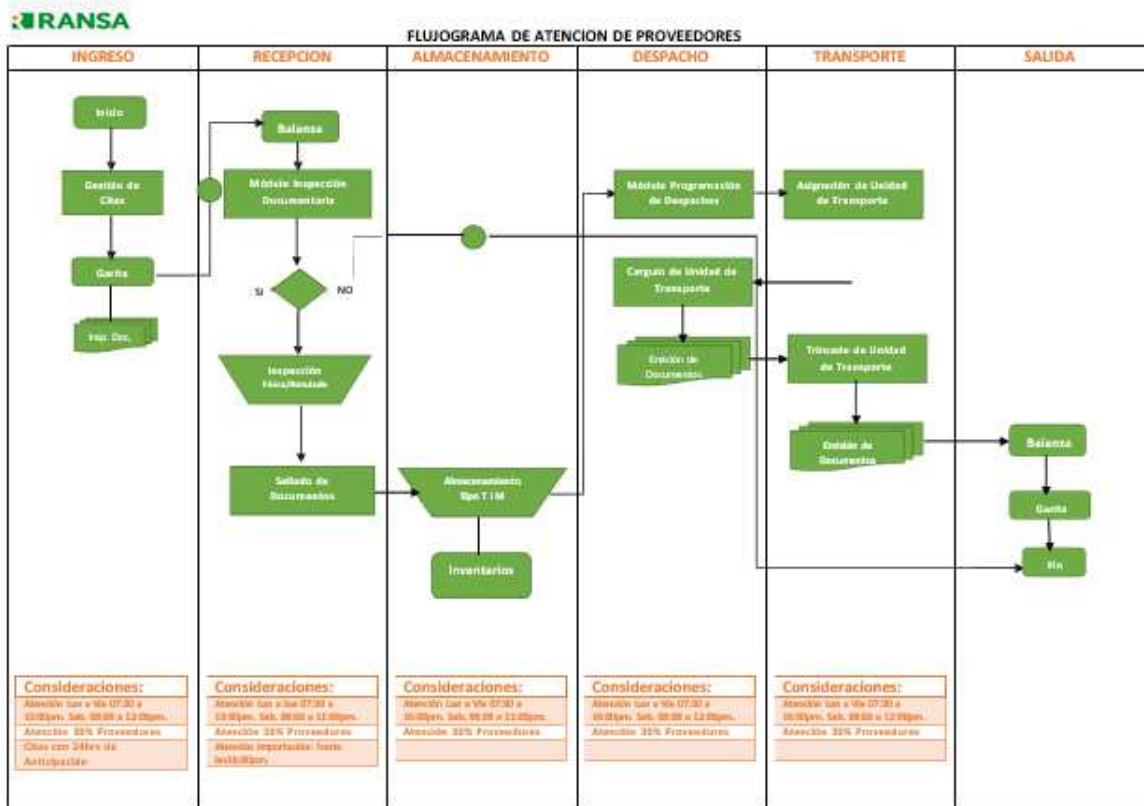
RANSA

FLUJOGRAMA DE ATENCION DE PROVEEDORES

| INGRESO | RECEPCION | ALMACENAMIENTO | DESPACHO | TRANSPORTE | SALIDA |
|---|---|---|---|---|---|

Inicio

Gestión de Citas

Garita

Insp. Doc.

Balanza

Módulo Inspección Documentaria

SI

NO

Inspección Física/Resultado

Sellado de Documentos

Almacenamiento Tipo T I M

Inventarios

Módulo Programación de Despachos

Asignación de Unidad de Transporte

Carguío de Unidad de Transporte

Emisión de Documentos

Trincado de Unidad de Transporte

Emisión de Documentos

Balanza

Garita

Fin

Consideraciones:
Atención Lun a Vie 07:30 a 18:00pm. Sab. 08:00 a 12:00pm.
Atención 100% Proveedores
Citas con 24hrs de Anticipación

Consideraciones:
Atención Lun a Vie 07:30 a 18:00pm. Sab. 08:00 a 12:00pm.
Atención 100% Proveedores
Atención Importación: hasta las18:00pm.

Consideraciones:
Atención Lun a Vie 07:30 a 18:00pm. Sab. 08:00 a 12:00pm.
Atención 100% Proveedores

Consideraciones:
Atención Lun a Vie 07:30 a 18:00pm. Sab. 08:00 a 12:00pm.
Atención 100% Proveedores

Consideraciones:
Atención Lun a Vie 07:30 a 18:00pm. Sab. 08:00 a 12:00pm.
Atención 100% Proveedores